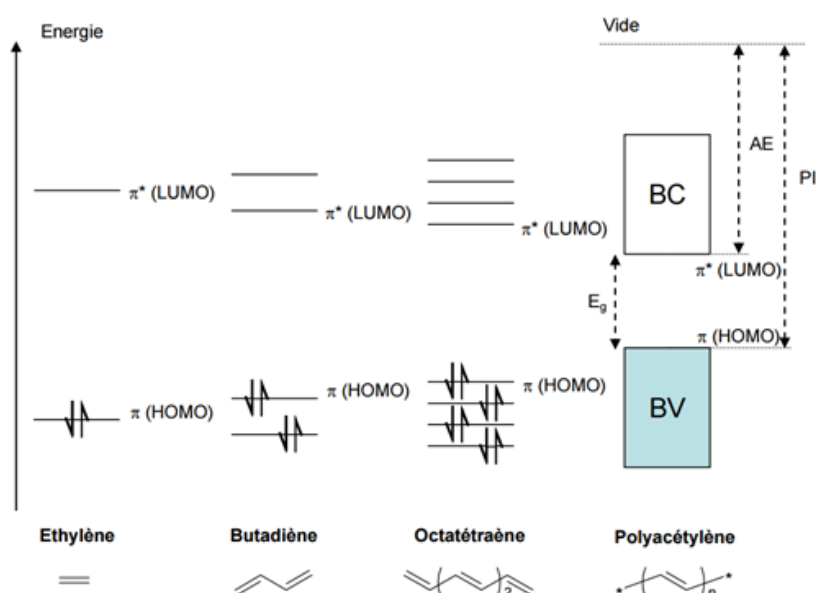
Energie

Vide

AE

PI

$\pi^*$ (LUMO)

$\pi^*$ (LUMO)

$\pi^*$ (LUMO)

BC

$\pi^*$ (LUMO)

$E_g$

$\pi$ (HOMO)

$\pi$ (HOMO)

$\pi$ (HOMO)

$\pi$ (HOMO)

BV

Ethylène

Butadiène

Octatétraène

Polyacétylène

2

n